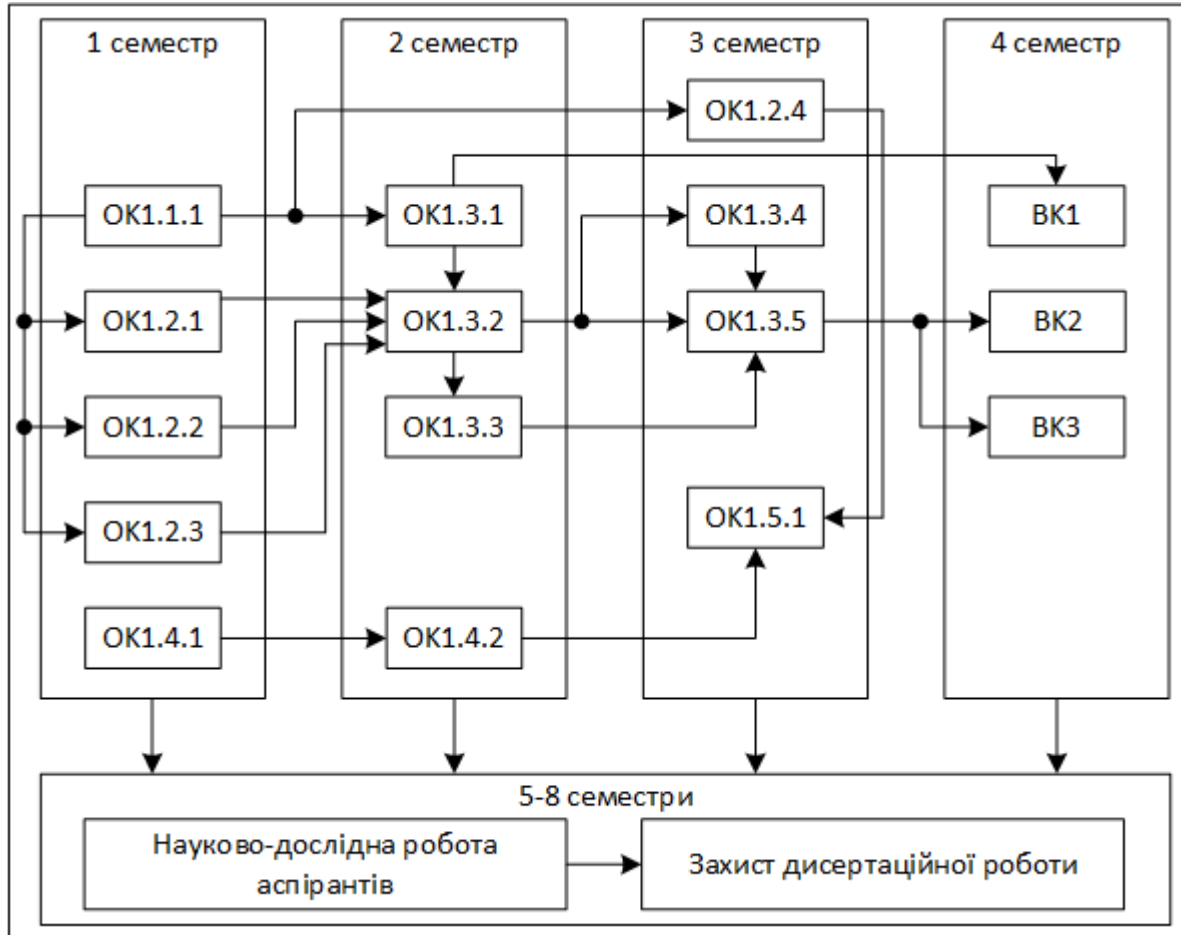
1 семестр

ОК1.1.1

ОК1.2.1

ОК1.2.2

ОК1.2.3

ОК1.4.1

2 семестр

ОК1.3.1

ОК1.3.2

ОК1.3.3

ОК1.4.2

3 семестр

ОК1.2.4

ОК1.3.4

ОК1.3.5

ОК1.5.1

4 семестр

ВК1

ВК2

ВК3

5-8 семестри

Науково-дослідна робота аспірантів

Захист дисертаційної роботи